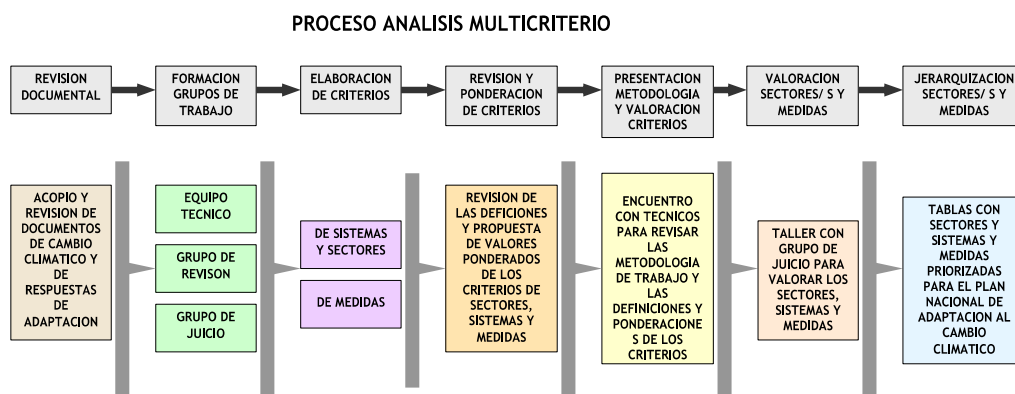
PROCESO ANALISIS MULTICRITERIO

REVISION DOCUMENTAL

FORMACION GRUPOS DE TRABAJO

ELABORACION DE CRITERIOS

REVISION Y PONDERACION DE CRITERIOS

PRESENTACION METODOLOGIA Y VALORACION CRITERIOS

VALORACION SECTORES/ S Y MEDIDAS

JERARQUIZACION SECTORES/ S Y MEDIDAS

ACOPIO Y REVISION DE DOCUMENTOS DE CAMBIO CLIMATICO Y DE RESPUESTAS DE ADAPTACION

EQUIPO TECNICO

GRUPO DE REVISON

GRUPO DE JUICIO

DE SISTEMAS Y SECTORES

DE MEDIDAS

REVISION DE LAS DEFICIONES Y PROPUESTA DE VALORES PONDERADOS DE LOS CRITERIOS DE SECTORES, SISTEMAS Y MEDIDAS

ENCUENTRO CON TECNICOS PARA REVISAR LAS METODOLOGIA DE TRABAJO Y LAS DEFINICIONES Y PONDERACIONES DE LOS CRITERIOS

TALLER CON GRUPO DE JUICIO PARA VALORAR LOS SECTORES, SISTEMAS Y MEDIDAS

TABLAS CON SECTORES Y SISTEMAS Y MEDIDAS PRIORIZADAS PARA EL PLAN NACIONAL DE ADAPTACION AL CAMBIO CLIMATICO